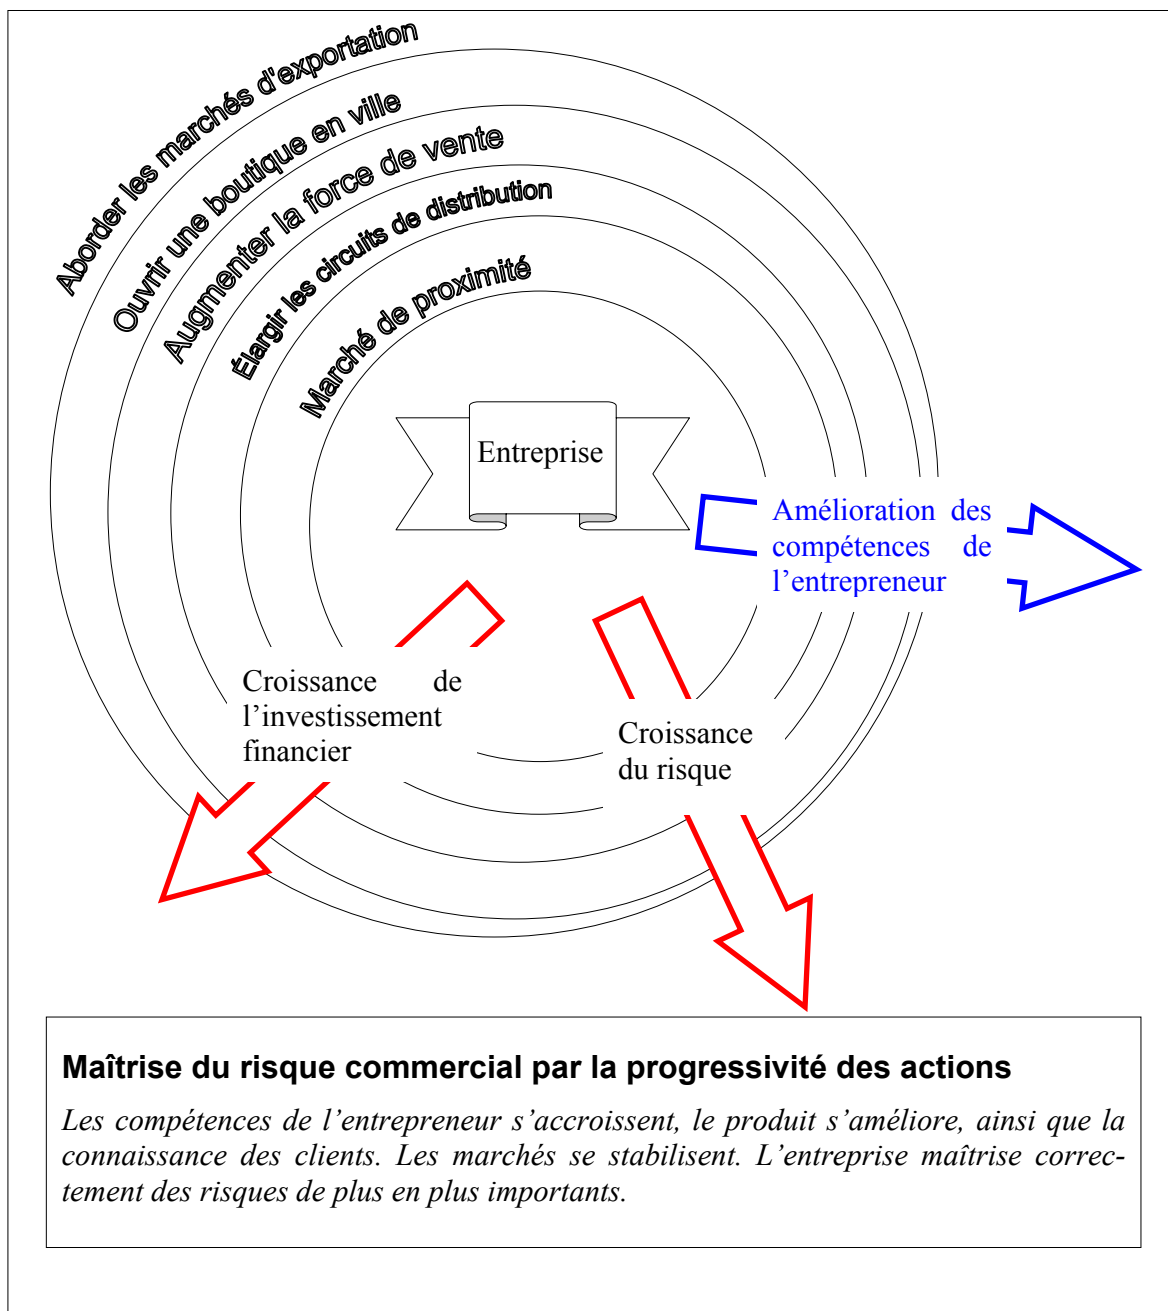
Aborder les marchés d'exportation
Ouvrir une boutique en ville
Augmenter la force de vente
Élargir les circuits de distribution
Marché de proximité

Entreprise

Amélioration des compétences de l’entrepreneur

Croissance de l’investissement financier

Croissance du risque

**Maîtrise du risque commercial par la progressivité des actions**

*Les compétences de l’entrepreneur s’accroissent, le produit s’améliore, ainsi que la connaissance des clients. Les marchés se stabilisent. L’entreprise maîtrise correctement des risques de plus en plus importants.*